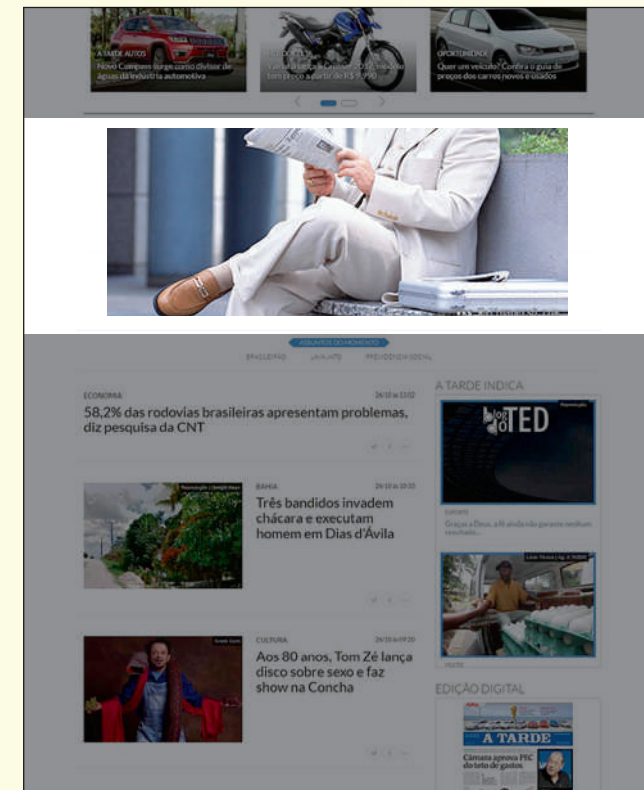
A TARDE AUTOS
Novo Compass surge como divisor de águas da indústria automotiva

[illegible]
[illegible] tem preço a partir de R$ 9.990

OPORTUNIDADE
Quer um veículo? Confira o guia de preços dos carros novos e usados

ASSUNTOS DO MOMENTO
BRASILEIRÃO LAVA JATO PREVIDÊNCIA SOCIAL

ECONOMIA 26/10 às 13:02
58,2% das rodovias brasileiras apresentam problemas, diz pesquisa da CNT

BAHIA 26/10 às 10:35
Três bandidos invadem chácara e executam homem em Dias d'Ávila

CULTURA 26/10 às 09:20
Aos 80 anos, Tom Zé lança disco sobre sexo e faz show na Concha

A TARDE INDICA

Blog do TED

Graças a Deus, a ft ainda não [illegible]

EDIÇÃO DIGITAL

A TARDE

Câmara aprova PEC do teto de gastos